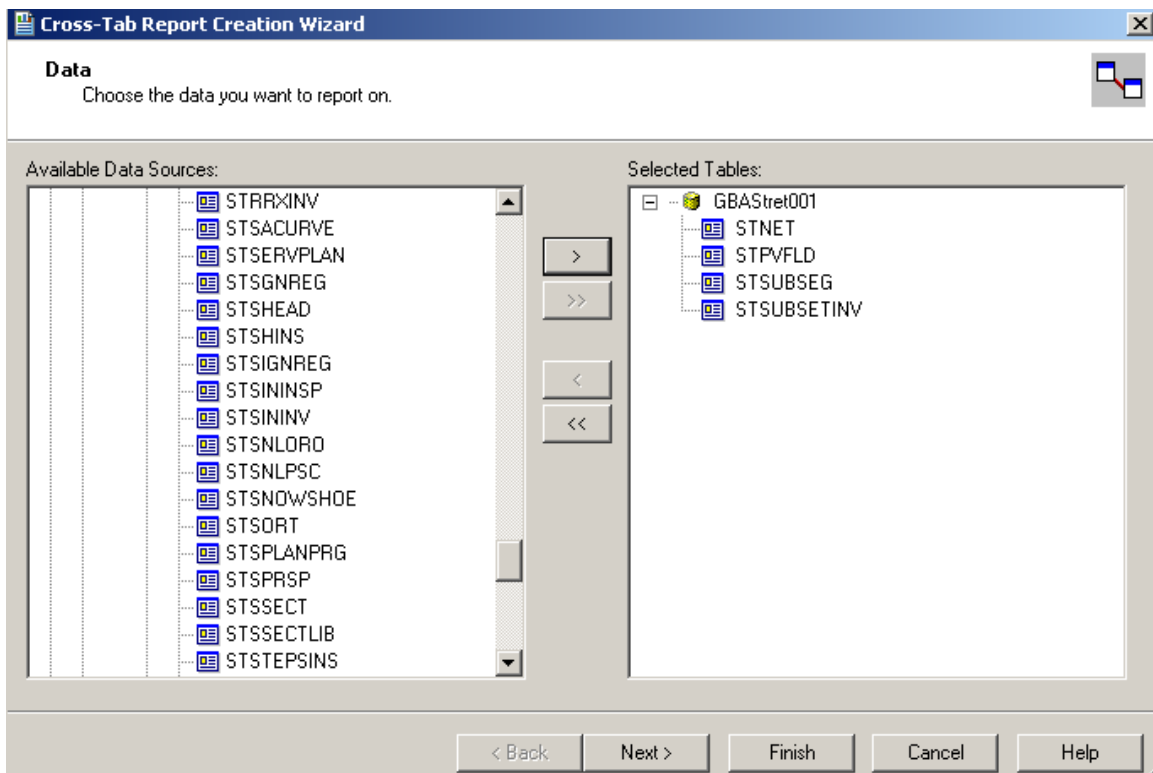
Cross-Tab Report Creation Wizard

Data
Choose the data you want to report on.

Available Data Sources:

STRRXINV
STSACURVE
STSERVPLAN
STSGNREG
STSHEAD
STSHINS
STSIGNREG
STSININSP
STSININV
STSNLORO
STSNLPSC
STSNOWSHOE
STSORT
STSPLANPRG
STSPRSP
STSSECT
STSSECTLIB
STSTEPSINS

>
>>
<
<<

Selected Tables:

GBAStret001
STNET
STPVFLD
STSUBSEG
STSUBSETINV

< Back
Next >
Finish
Cancel
Help